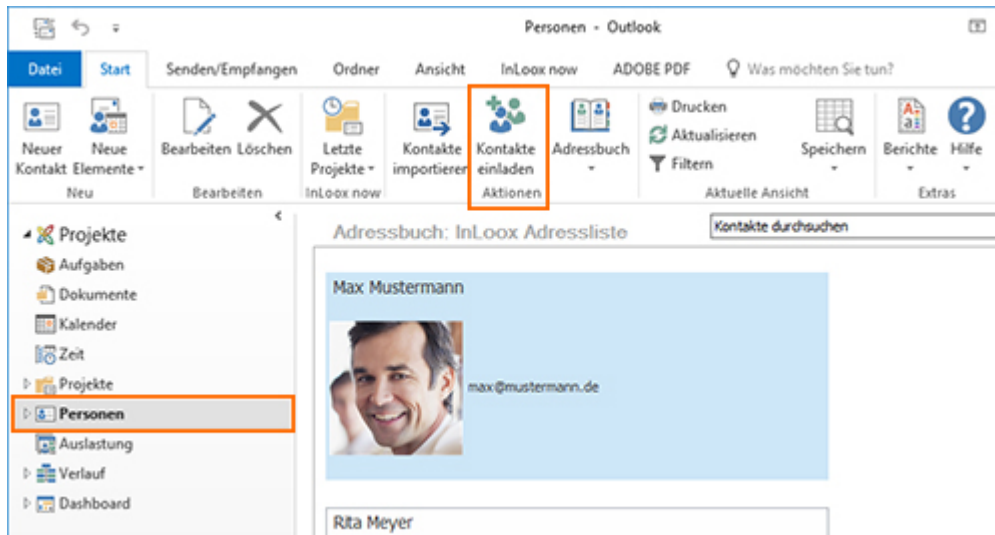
Personen - Outlook

Datei | Start | Senden/Empfangen | Ordner | Ansicht | InLoox now | ADOBE PDF | Was möchten Sie tun?

Neuer Kontakt | Neue Elemente | Neu
Bearbeiten | Löschen | Bearbeiten
Letzte Projekte | InLoox now
Kontakte importieren
Kontakte einladen | Aktionen
Adressbuch
Drucken
Aktualisieren
Filtern
Speichern | Aktuelle Ansicht
Berichte | Hilfe | Extras

Projekte
Aufgaben
Dokumente
Kalender
Zeit
Projekte
Personen
Auslastung
Verlauf
Dashboard

Adressbuch: InLoox Adressliste
Kontakte durchsuchen

Max Mustermann
max@mustermann.de

Rita Meyer